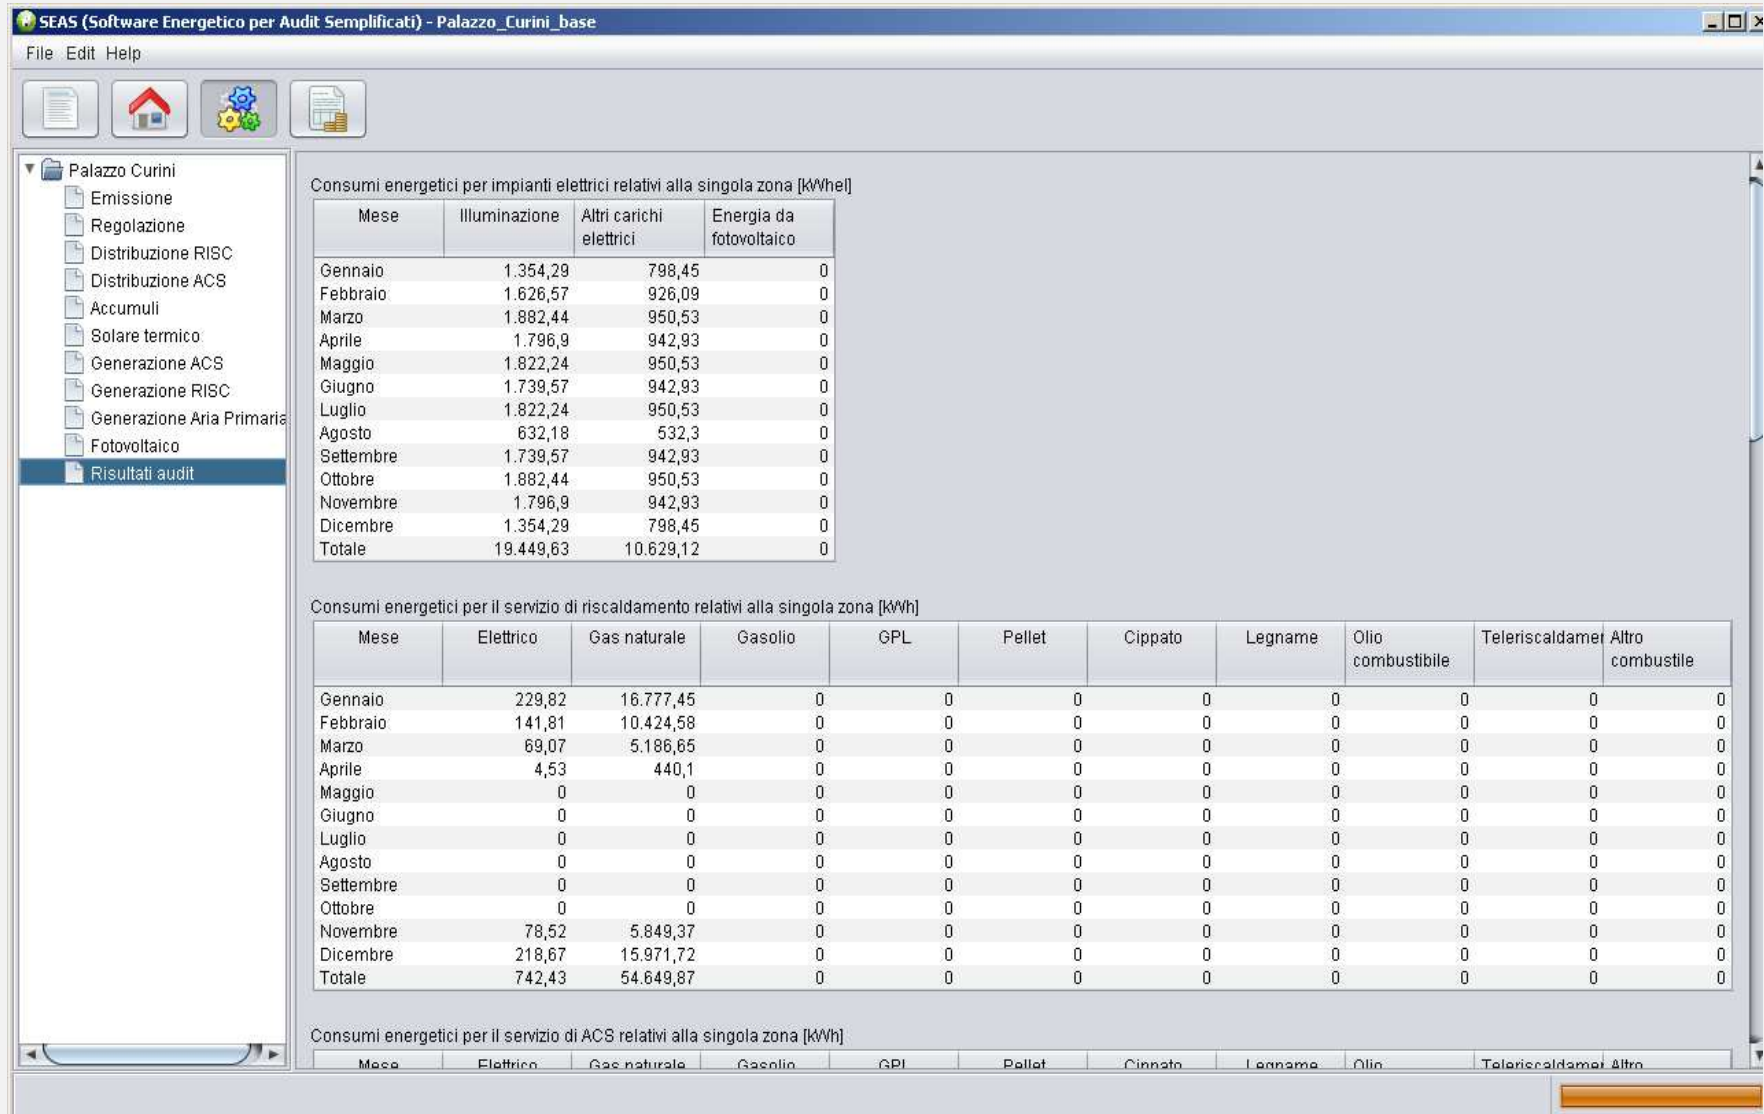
SEAS (Software Energetico per Audit Semplificati) - Palazzo_Curini_base

File Edit Help

Palazzo Curini
Emissione
Regolazione
Distribuzione RISC
Distribuzione ACS
Accumuli
Solare termico
Generazione ACS
Generazione RISC
Generazione Aria Primaria
Fotovoltaico
Risultati audit

Consumi energetici per impianti elettrici relativi alla singola zona [kWhel]

| Mese | Illuminazione | Altri carichi elettrici | Energia da fotovoltaico |
|---|---|---|---|
| Gennaio | 1.354,29 | 798,45 | 0 |
| Febbraio | 1.626,57 | 926,09 | 0 |
| Marzo | 1.882,44 | 950,53 | 0 |
| Aprile | 1.796,9 | 942,93 | 0 |
| Maggio | 1.822,24 | 950,53 | 0 |
| Giugno | 1.739,57 | 942,93 | 0 |
| Luglio | 1.822,24 | 950,53 | 0 |
| Agosto | 632,18 | 532,3 | 0 |
| Settembre | 1.739,57 | 942,93 | 0 |
| Ottobre | 1.882,44 | 950,53 | 0 |
| Novembre | 1.796,9 | 942,93 | 0 |
| Dicembre | 1.354,29 | 798,45 | 0 |
| Totale | 19.449,63 | 10.629,12 | 0 |

Consumi energetici per il servizio di riscaldamento relativi alla singola zona [kWh]

| Mese | Elettrico | Gas naturale | Gasolio | GPL | Pellet | Cippato | Legname | Olio combustibile | Teleriscaldamer | Altro combustile |
|---|---|---|---|---|---|---|---|---|---|---|
| Gennaio | 229,82 | 16.777,45 | 0 | 0 | 0 | 0 | 0 | 0 | 0 | 0 |
| Febbraio | 141,81 | 10.424,58 | 0 | 0 | 0 | 0 | 0 | 0 | 0 | 0 |
| Marzo | 69,07 | 5.186,65 | 0 | 0 | 0 | 0 | 0 | 0 | 0 | 0 |
| Aprile | 4,53 | 440,1 | 0 | 0 | 0 | 0 | 0 | 0 | 0 | 0 |
| Maggio | 0 | 0 | 0 | 0 | 0 | 0 | 0 | 0 | 0 | 0 |
| Giugno | 0 | 0 | 0 | 0 | 0 | 0 | 0 | 0 | 0 | 0 |
| Luglio | 0 | 0 | 0 | 0 | 0 | 0 | 0 | 0 | 0 | 0 |
| Agosto | 0 | 0 | 0 | 0 | 0 | 0 | 0 | 0 | 0 | 0 |
| Settembre | 0 | 0 | 0 | 0 | 0 | 0 | 0 | 0 | 0 | 0 |
| Ottobre | 0 | 0 | 0 | 0 | 0 | 0 | 0 | 0 | 0 | 0 |
| Novembre | 78,52 | 5.849,37 | 0 | 0 | 0 | 0 | 0 | 0 | 0 | 0 |
| Dicembre | 218,67 | 15.971,72 | 0 | 0 | 0 | 0 | 0 | 0 | 0 | 0 |
| Totale | 742,43 | 54.649,87 | 0 | 0 | 0 | 0 | 0 | 0 | 0 | 0 |

Consumi energetici per il servizio di ACS relativi alla singola zona [kWh]

| Mese | Elettrico | Gas naturale | Gasolio | GPL | Pellet | Cippato | Legname | Olio | Teleriscaldamer | Altro |
|---|---|---|---|---|---|---|---|---|---|---|